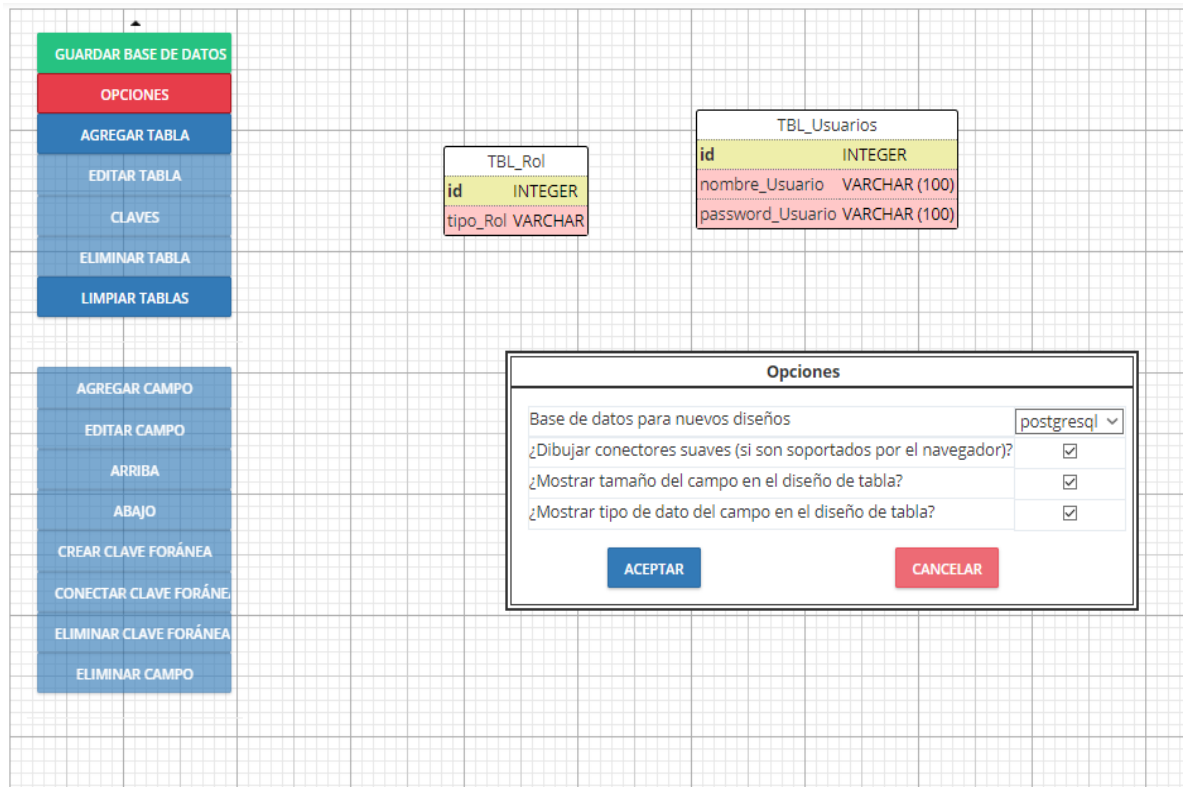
GUARDAR BASE DE DATOS
OPCIONES
AGREGAR TABLA
EDITAR TABLA
CLAVES
ELIMINAR TABLA
LIMPIAR TABLAS

AGREGAR CAMPO
EDITAR CAMPO
ARRIBA
ABAJO
CREAR CLAVE FORÁNEA
CONECTAR CLAVE FORÁNE
ELIMINAR CLAVE FORÁNEA
ELIMINAR CAMPO

| TBL_Rol | |
|---|---|
| id | INTEGER |
| tipo_Rol | VARCHAR |

| TBL_Usuarios | |
|---|---|
| id | INTEGER |
| nombre_Usuario | VARCHAR (100) |
| password_Usuario | VARCHAR (100) |

Opciones

| | |
|---|---|
| Base de datos para nuevos diseños | postgresql |
| ¿Dibujar conectores suaves (si son soportados por el navegador)? | ☑ |
| ¿Mostrar tamaño del campo en el diseño de tabla? | ☑ |
| ¿Mostrar tipo de dato del campo en el diseño de tabla? | ☑ |

ACEPTAR
CANCELAR